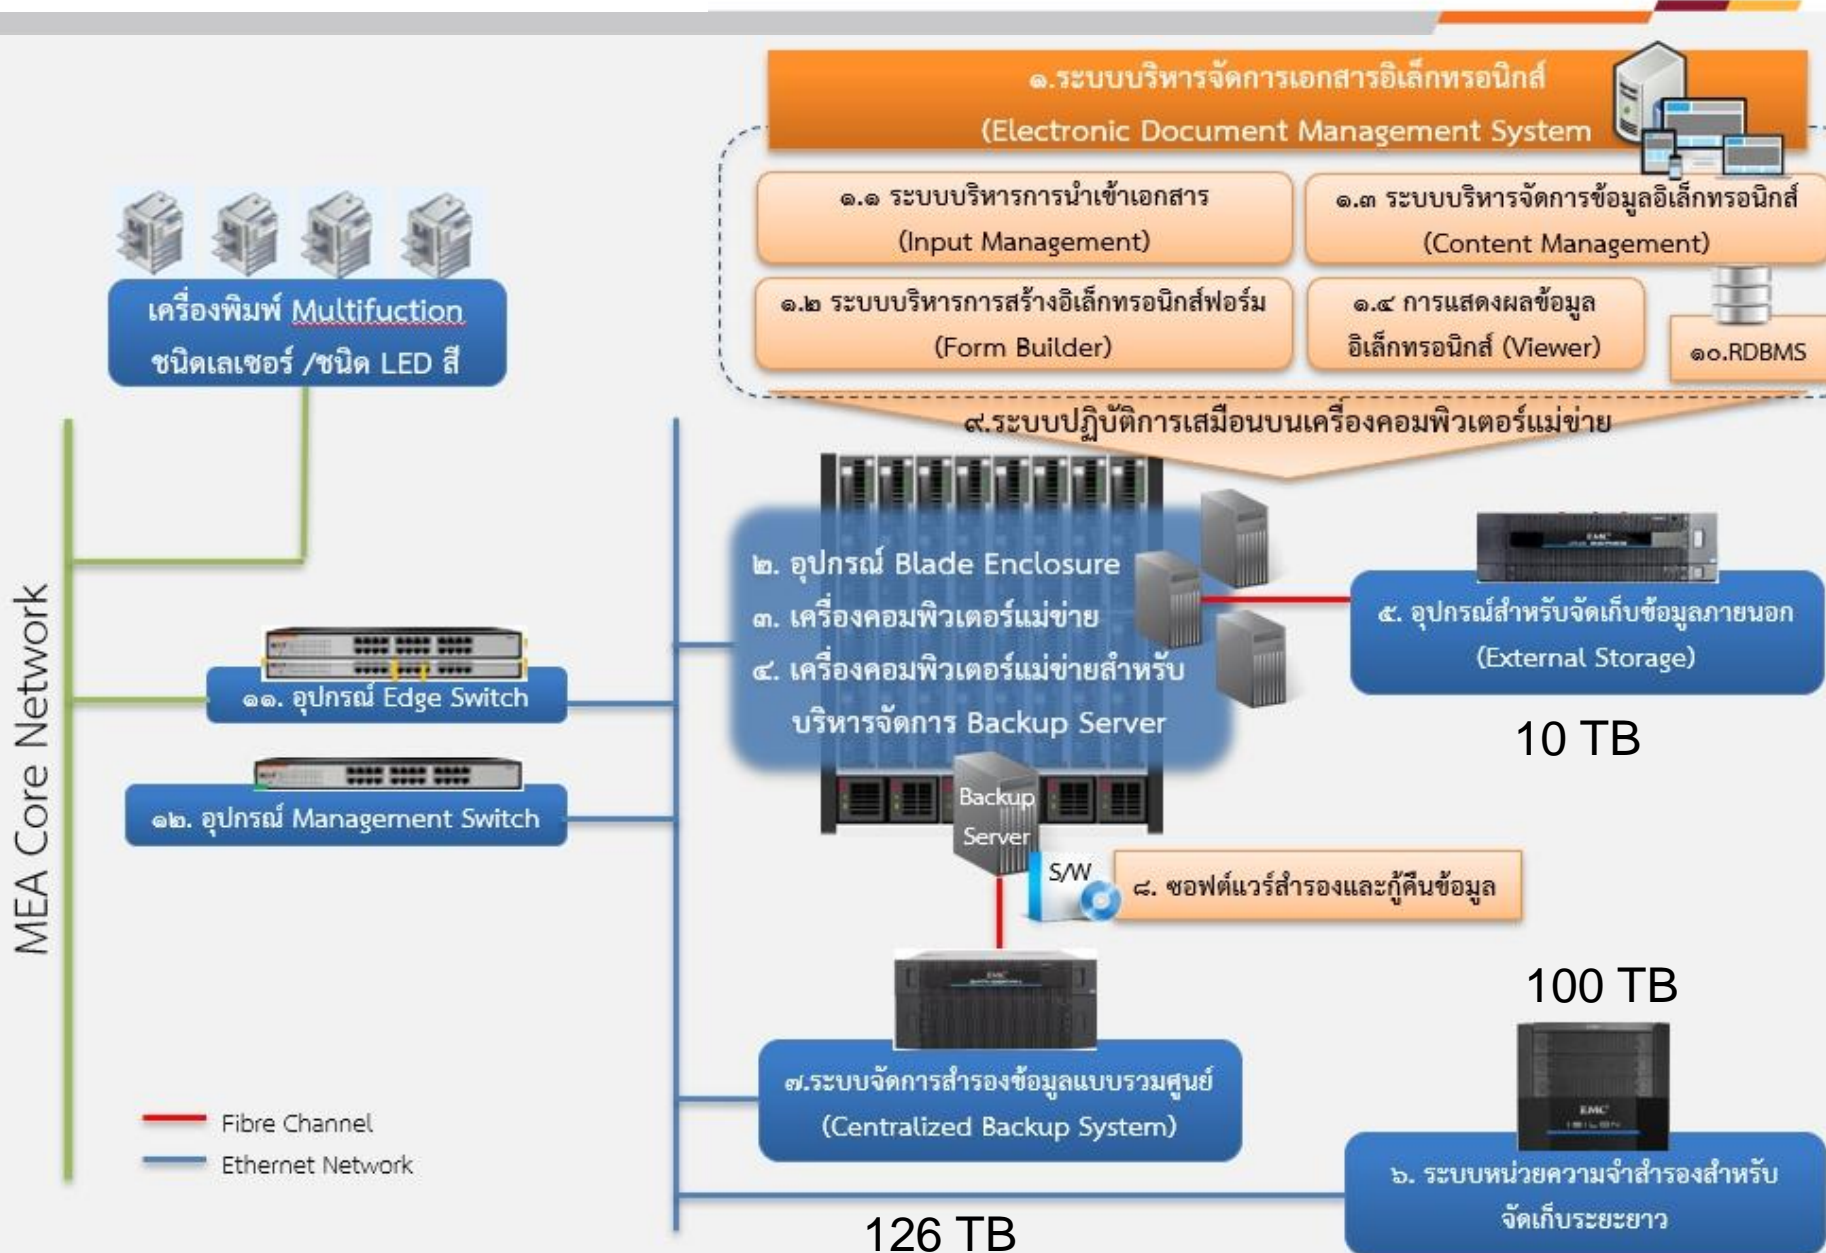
๑.ระบบบริหารจัดการเอกสารอิเล็กทรอนิกส์
(Electronic Document Management System

๑.๑ ระบบบริหารการนำเข้าเอกสาร
(Input Management)

๑.๓ ระบบบริหารจัดการข้อมูลอิเล็กทรอนิกส์
(Content Management)

๑.๒ ระบบบริหารการสร้างอิเล็กทรอนิกส์ฟอร์ม
(Form Builder)

๑.๔ การแสดงผลข้อมูล
อิเล็กทรอนิกส์ (Viewer)

๑๐.RDBMS

เครื่องพิมพ์ Multifuction
ชนิดเลเซอร์ /ชนิด LED สี

๙.ระบบปฏิบัติการเสมือนบนเครื่องคอมพิวเตอร์แม่ข่าย

๒. อุปกรณ์ Blade Enclosure
๓. เครื่องคอมพิวเตอร์แม่ข่าย
๔. เครื่องคอมพิวเตอร์แม่ข่ายสำหรับ
บริหารจัดการ Backup Server

๕. อุปกรณ์สำหรับจัดเก็บข้อมูลภายนอก
(External Storage)

10 TB

MEA Core Network

๑๑. อุปกรณ์ Edge Switch

๑๒. อุปกรณ์ Management Switch

Backup
Server

S/W

๘. ซอฟต์แวร์สำรองและกู้คืนข้อมูล

100 TB

๗.ระบบจัดการสำรองข้อมูลแบบรวมศูนย์
(Centralized Backup System)

Fibre Channel
Ethernet Network

๖. ระบบหน่วยความจำสำรองสำหรับ
จัดเก็บระยะยาว

126 TB